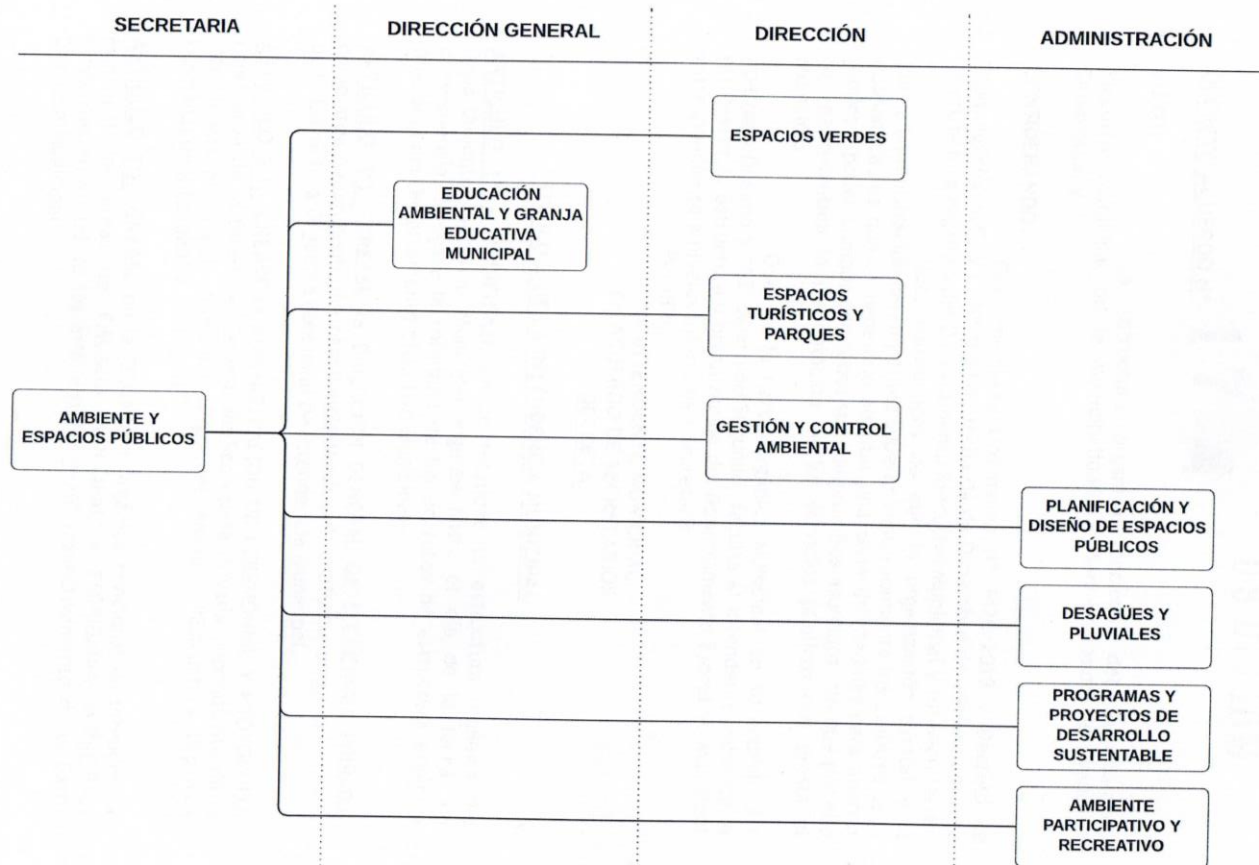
SECRETARIA

DIRECCIÓN GENERAL

DIRECCIÓN

ADMINISTRACIÓN

ESPACIOS VERDES

EDUCACIÓN AMBIENTAL Y GRANJA EDUCATIVA MUNICIPAL

ESPACIOS TURÍSTICOS Y PARQUES

AMBIENTE Y ESPACIOS PÚBLICOS

GESTIÓN Y CONTROL AMBIENTAL

PLANIFICACIÓN Y DISEÑO DE ESPACIOS PÚBLICOS

DESAGÜES Y PLUVIALES

PROGRAMAS Y PROYECTOS DE DESARROLLO SUSTENTABLE

AMBIENTE PARTICIPATIVO Y RECREATIVO